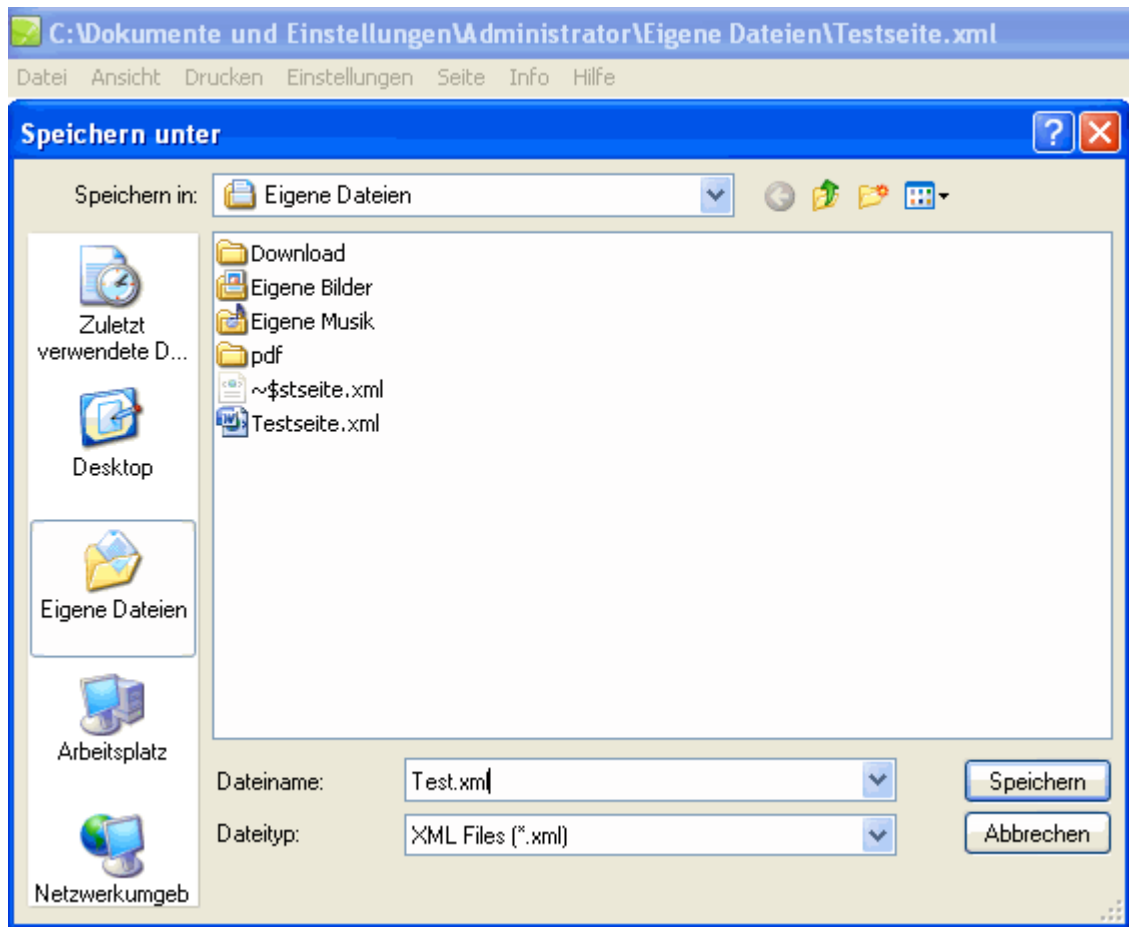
C:\Dokumente und Einstellungen\Administrator\Eigene Dateien\Testseite.xml

Datei Ansicht Drucken Einstellungen Seite Info Hilfe

Speichern unter

Speichern in: Eigene Dateien

Zuletzt verwendete D...

Desktop

Eigene Dateien

Arbeitsplatz

Netzwerkumgeb

Download
Eigene Bilder
Eigene Musik
pdf
~$stseite.xml
Testseite.xml

Dateiname: Test.xml

Dateityp: XML Files (*.xml)

Speichern

Abbrechen